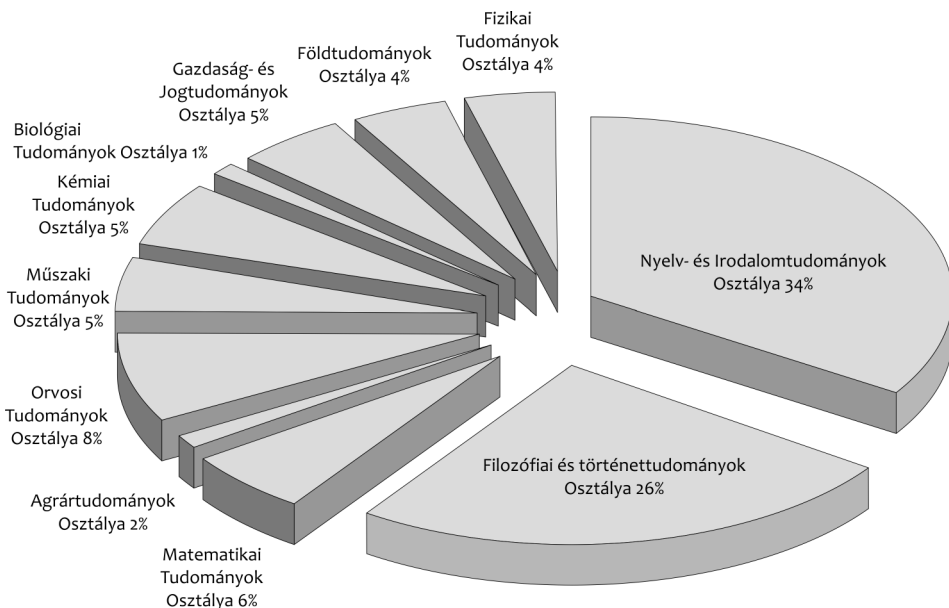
Fizikai Tudományok Osztálya 4%

Földtudományok Osztálya 4%

Gazdaság- és Jogtudományok Osztálya 5%

Biológiai Tudományok Osztálya 1%

Kémiai Tudományok Osztálya 5%

Műszaki Tudományok Osztálya 5%

Orvosi Tudományok Osztálya 8%

Agrártudományok Osztálya 2%

Matematikai Tudományok Osztálya 6%

Nyelv- és Irodalomtudományok Osztálya 34%

Filozófiai és történettudományok Osztálya 26%